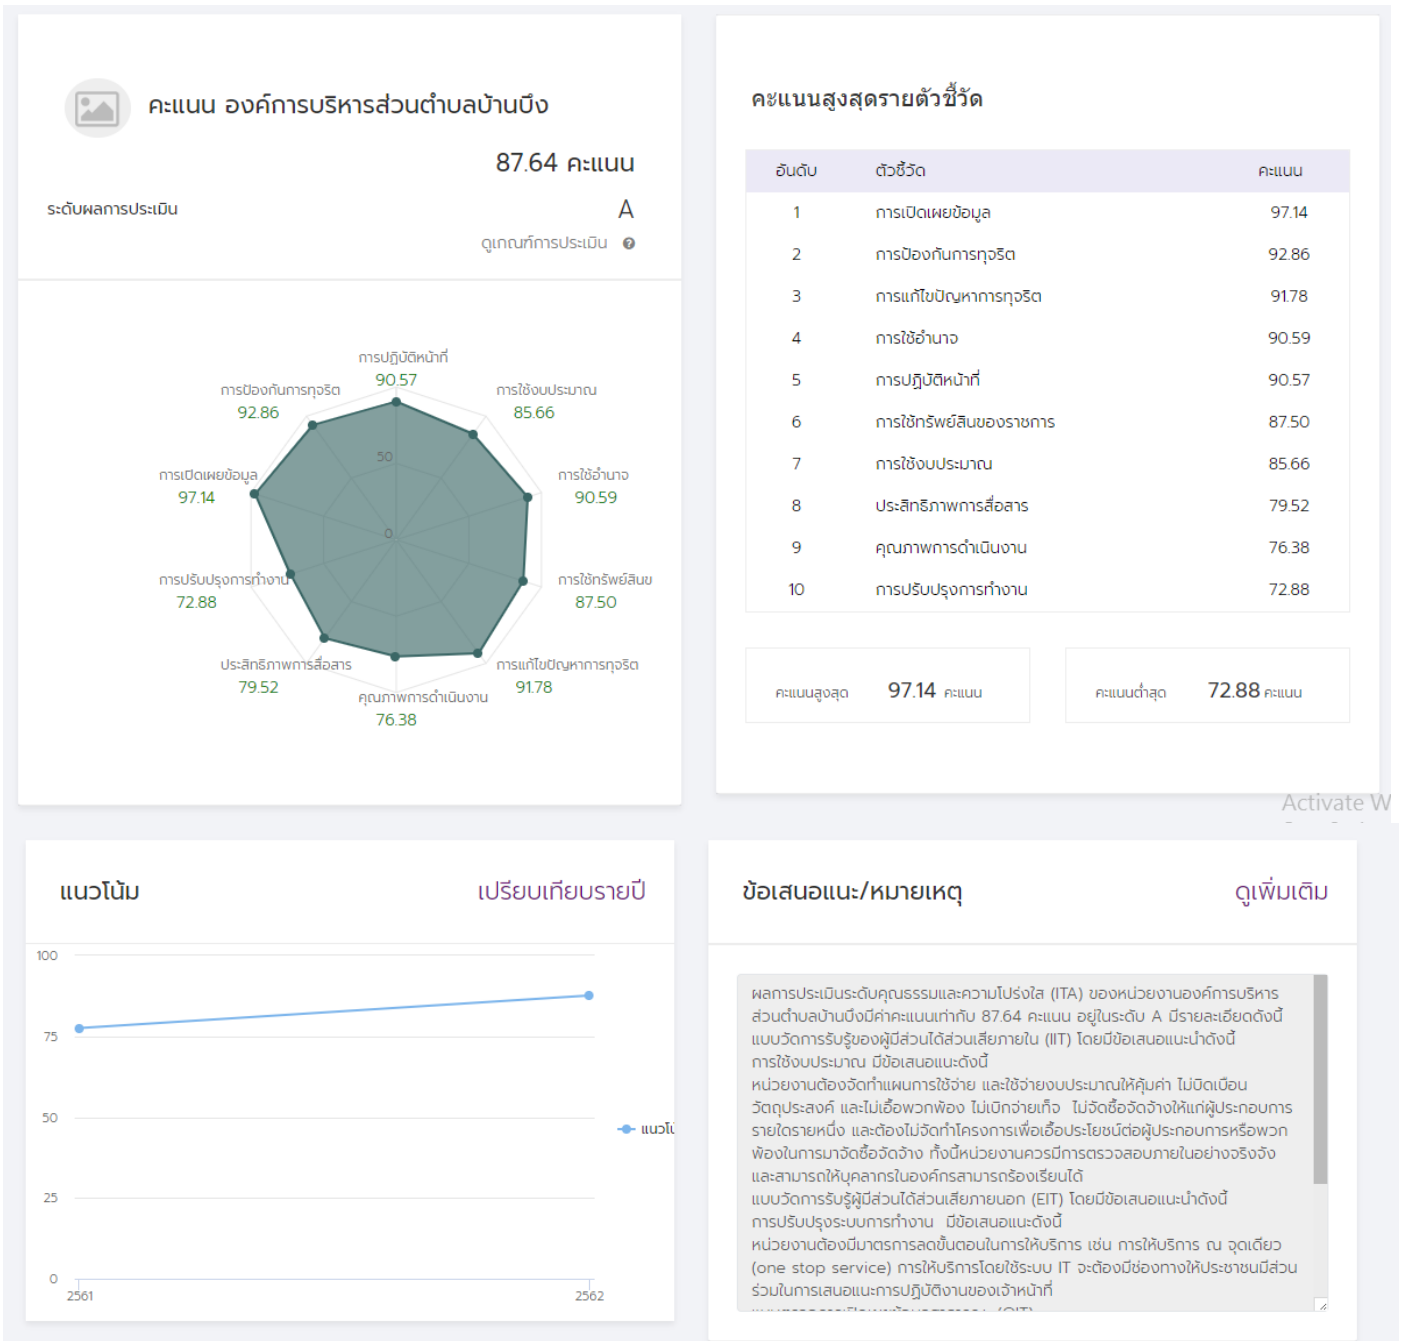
คะแนน องค์การบริหารส่วนตำบลบ้านบึง

87.64 คะแนน

ระดับผลการประเมิน

A

ดูเกณฑ์การประเมิน

การปฏิบัติหน้าที่
90.57
การใช้งบประมาณ
85.66
การใช้อำนาจ
90.59
การใช้ทรัพย์สินฯ
87.50
การแก้ไขปัญหาการทุจริต
91.78
คุณภาพการดำเนินงาน
76.38
ประสิทธิภาพการสื่อสาร
79.52
การปรับปรุงการทำงาน
72.88
การเปิดเผยข้อมูล
97.14
การป้องกันการทุจริต
92.86
50
0

คะแนนสูงสุดรายตัวชี้วัด

| อันดับ | ตัวชี้วัด | คะแนน |
|---|---|---|
| 1 | การเปิดเผยข้อมูล | 97.14 |
| 2 | การป้องกันการทุจริต | 92.86 |
| 3 | การแก้ไขปัญหาการทุจริต | 91.78 |
| 4 | การใช้อำนาจ | 90.59 |
| 5 | การปฏิบัติหน้าที่ | 90.57 |
| 6 | การใช้ทรัพย์สินของราชการ | 87.50 |
| 7 | การใช้งบประมาณ | 85.66 |
| 8 | ประสิทธิภาพการสื่อสาร | 79.52 |
| 9 | คุณภาพการดำเนินงาน | 76.38 |
| 10 | การปรับปรุงการทำงาน | 72.88 |

คะแนนสูงสุด 97.14 คะแนน

คะแนนต่ำสุด 72.88 คะแนน

Activate W

แนวโน้ม

เปรียบเทียบรายปี

100
75
50
25
0
2561
2562
แนวโ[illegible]

ข้อเสนอแนะ/หมายเหตุ

ดูเพิ่มเติม

ผลการประเมินระดับคุณธรรมและความโปร่งใส (ITA) ของหน่วยงานองค์การบริหารส่วนตำบลบ้านบึงมีค่าคะแนนเท่ากับ 87.64 คะแนน อยู่ในระดับ A มีรายละเอียดดังนี้
แบบวัดการรับรู้ของผู้มีส่วนได้ส่วนเสียภายใน (IIT) โดยมีข้อเสนอแนะนำดังนี้
การใช้งบประมาณ มีข้อเสนอแนะดังนี้
หน่วยงานต้องจัดทำแผนการใช้จ่าย และใช้จ่ายงบประมาณให้คุ้มค่า ไม่บิดเบือนวัตถุประสงค์ และไม่เอื้อพวกพ้อง ไม่เบิกจ่ายเท็จ ไม่จัดซื้อจัดจ้างให้แก่ผู้ประกอบการรายใดรายหนึ่ง และต้องไม่จัดทำโครงการเพื่อเอื้อประโยชน์ต่อผู้ประกอบการหรือพวกพ้องในการมาจัดซื้อจัดจ้าง ทั้งนี้หน่วยงานควรมีการตรวจสอบภายในอย่างจริงจัง และสามารถให้บุคลากรในองค์กรสามารถร้องเรียนได้
แบบวัดการรับรู้ผู้มีส่วนได้ส่วนเสียภายนอก (EIT) โดยมีข้อเสนอแนะนำดังนี้
การปรับปรุงระบบการทำงาน มีข้อเสนอแนะดังนี้
หน่วยงานต้องมีมาตรการลดขั้นตอนในการให้บริการ เช่น การให้บริการ ณ จุดเดียว (one stop service) การให้บริการโดยใช้ระบบ IT จะต้องมีช่องทางให้ประชาชนมีส่วนร่วมในการเสนอแนะการปฏิบัติงานของเจ้าหน้าที่
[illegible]